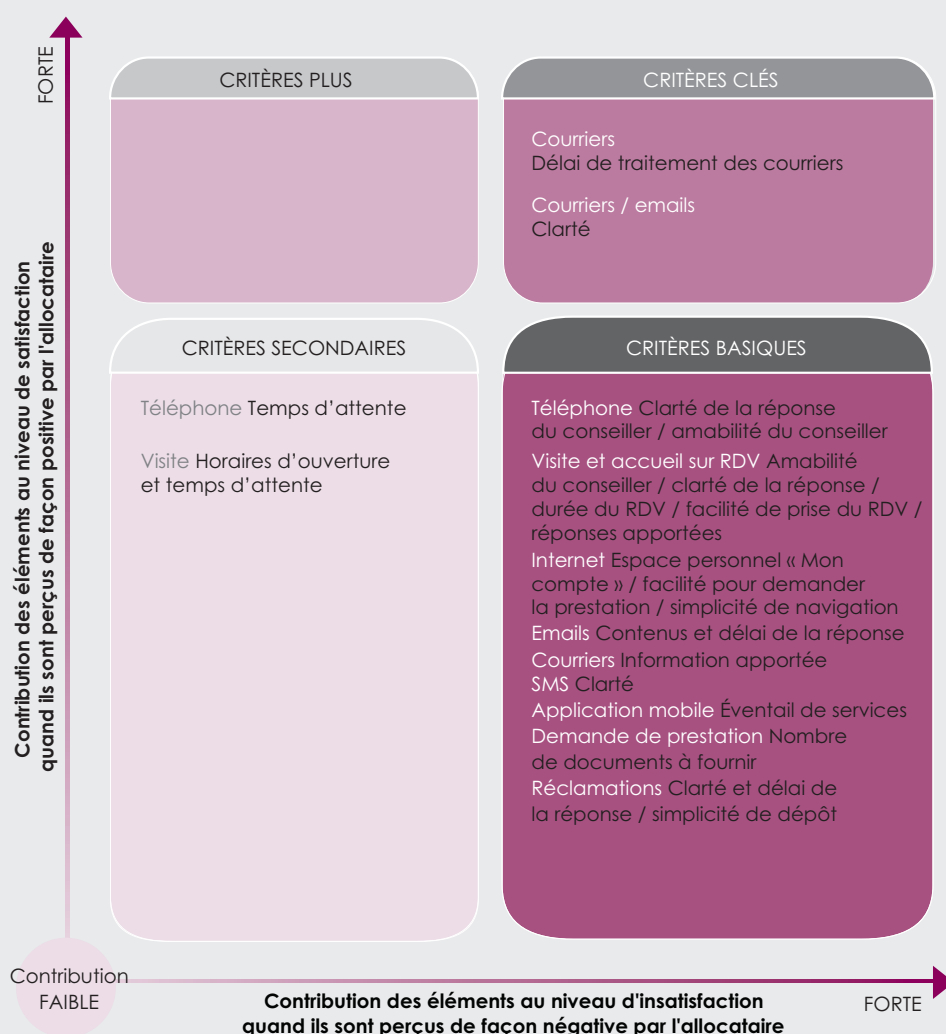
FORTE

Contribution des éléments au niveau de satisfaction quand ils sont perçus de façon positive par l'allocataire

CRITÈRES PLUS

CRITÈRES CLÉS

Courriers
Délai de traitement des courriers

Courriers / emails
Clarté

CRITÈRES SECONDAIRES

Téléphone Temps d'attente

Visite Horaires d'ouverture et temps d'attente

CRITÈRES BASIQUES

Téléphone Clarté de la réponse du conseiller / amabilité du conseiller
Visite et accueil sur RDV Amabilité du conseiller / clarté de la réponse / durée du RDV / facilité de prise du RDV / réponses apportées
Internet Espace personnel « Mon compte » / facilité pour demander la prestation / simplicité de navigation
Emails Contenus et délai de la réponse
Courriers Information apportée
SMS Clarté
Application mobile Éventail de services
Demande de prestation Nombre de documents à fournir
Réclamations Clarté et délai de la réponse / simplicité de dépôt

Contribution FAIBLE

Contribution des éléments au niveau d'insatisfaction quand ils sont perçus de façon négative par l'allocataire

FORTE